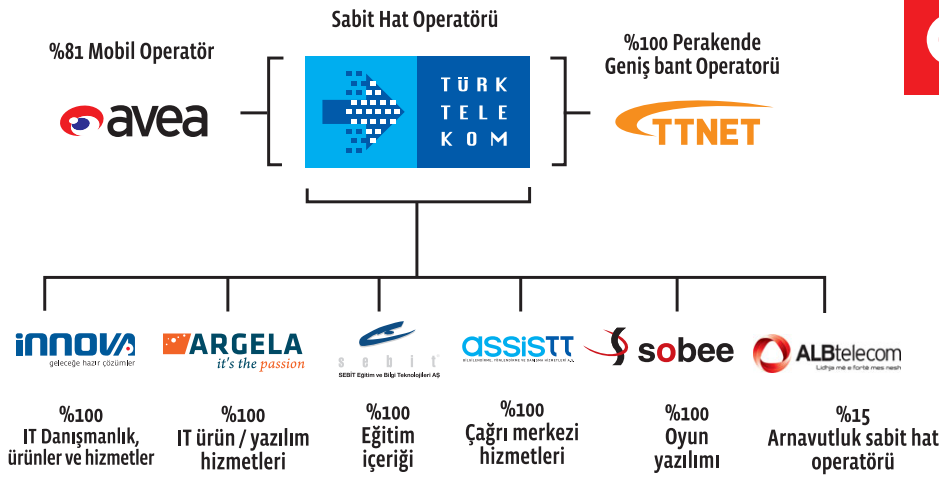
Sabit Hat Operatörü

%81 Mobil Operatör

avea

TÜRK TELEKOM

%100 Perakende Geniş bant Operatorü

TTNET

innova
geleceğe hazır çözümler

ARGELA
it's the passion

sebit
SEBİT Eğitim ve Bilgi Teknolojileri AŞ

assistt

sobee

ALBtelecom
Lidhja më e fortë mes nesh

%100
IT Danışmanlık, ürünler ve hizmetler

%100
IT ürün / yazılım hizmetleri

%100
Eğitim içeriği

%100
Çağrı merkezi hizmetleri

%100
Oyun yazılımı

%15
Arnavutluk sabit hat operatörü